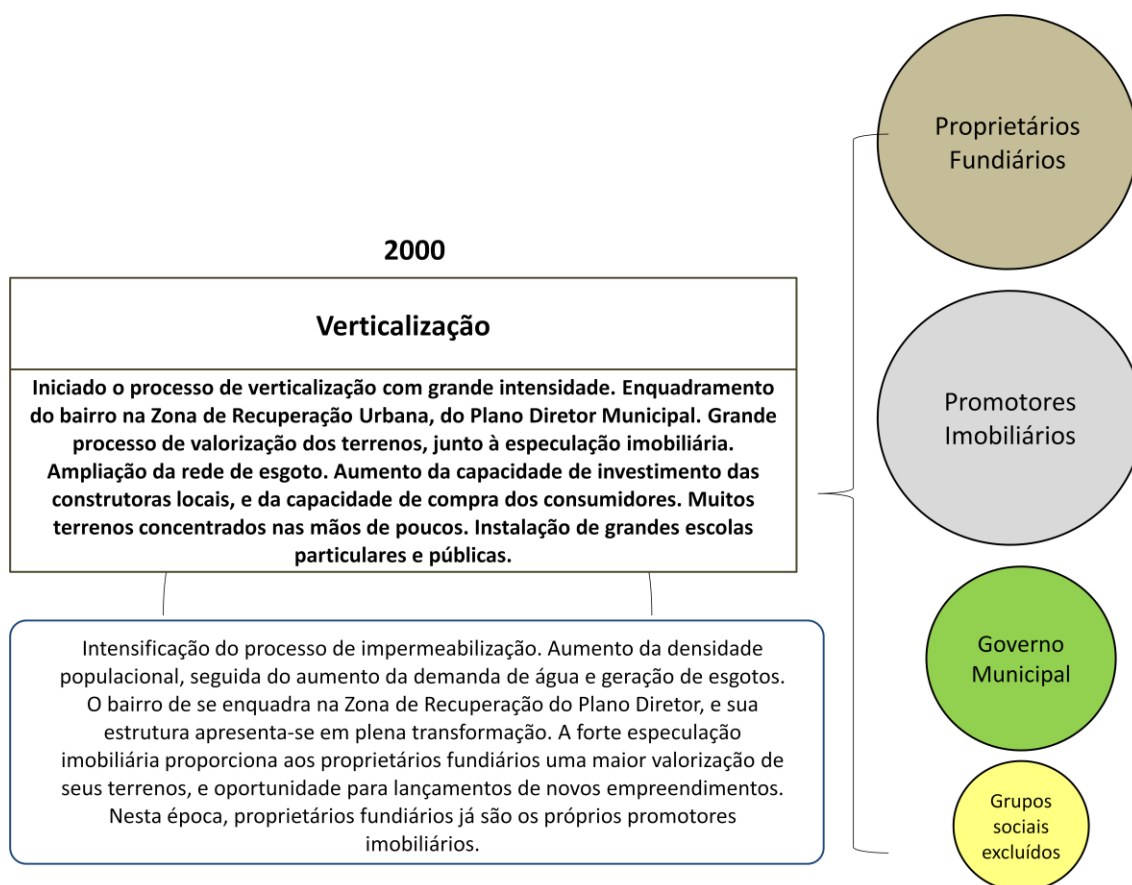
2000

Verticalização

Iniciado o processo de verticalização com grande intensidade. Enquadramento do bairro na Zona de Recuperação Urbana, do Plano Diretor Municipal. Grande processo de valorização dos terrenos, junto à especulação imobiliária. Ampliação da rede de esgoto. Aumento da capacidade de investimento das construtoras locais, e da capacidade de compra dos consumidores. Muitos terrenos concentrados nas mãos de poucos. Instalação de grandes escolas particulares e públicas.

Intensificação do processo de impermeabilização. Aumento da densidade populacional, seguida do aumento da demanda de água e geração de esgotos. O bairro de se enquadra na Zona de Recuperação do Plano Diretor, e sua estrutura apresenta-se em plena transformação. A forte especulação imobiliária proporciona aos proprietários fundiários uma maior valorização de seus terrenos, e oportunidade para lançamentos de novos empreendimentos. Nesta época, proprietários fundiários já são os próprios promotores imobiliários.

Proprietários Fundiários

Promotores Imobiliários

Governo Municipal

Grupos sociais excluídos